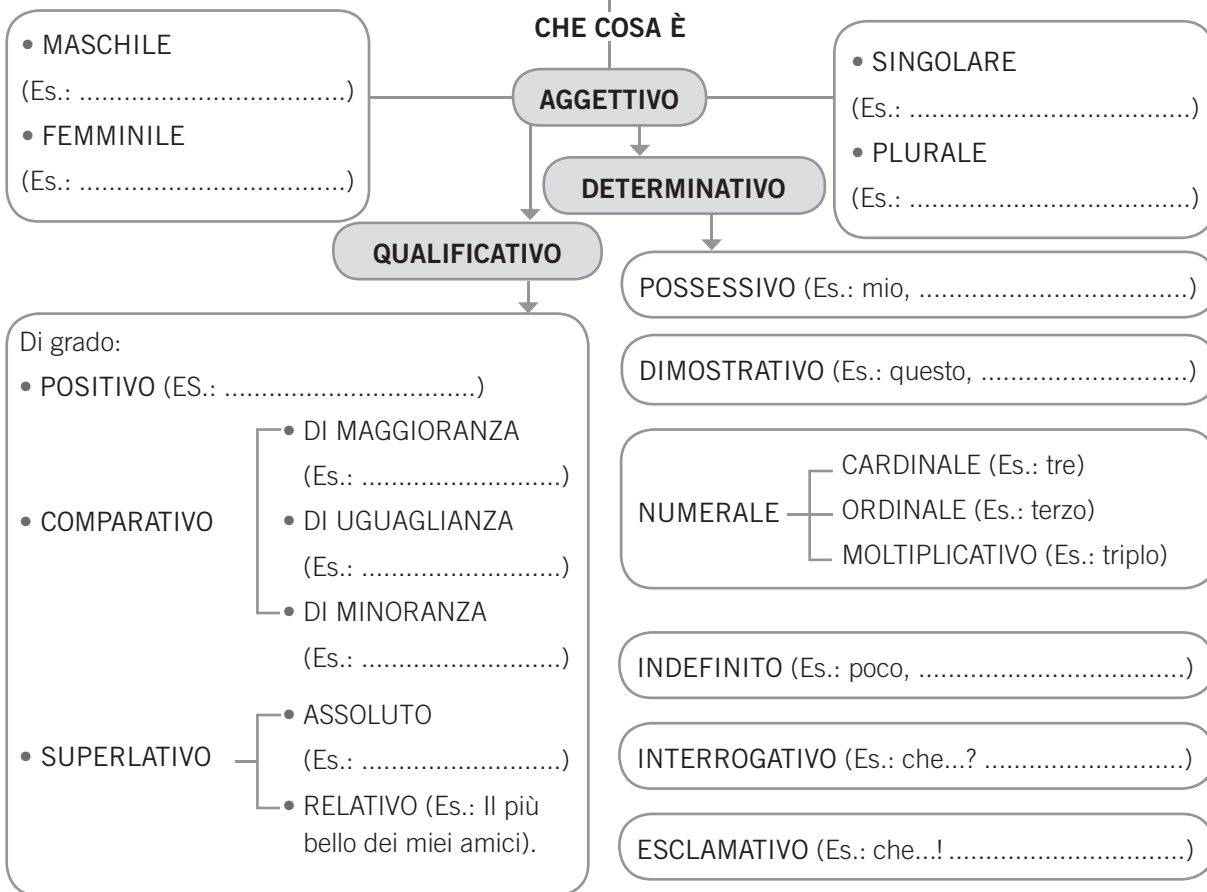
CHE COSA È

AGGETTIVO

• MASCHILE
(Es.: ...................................)
• FEMMINILE
(Es.: ...................................)

• SINGOLARE
(Es.: ...................................)
• PLURALE
(Es.: ...................................)

QUALIFICATIVO

Di grado:
• POSITIVO (ES.: ...................................)
• COMPARATIVO
• DI MAGGIORANZA (Es.: ...........................)
• DI UGUAGLIANZA (Es.: ...........................)
• DI MINORANZA (Es.: ...........................)
• SUPERLATIVO
• ASSOLUTO (Es.: ...........................)
• RELATIVO (Es.: Il più bello dei miei amici).

DETERMINATIVO

POSSESSIVO (Es.: mio, ...................................)

DIMOSTRATIVO (Es.: questo, ...........................)

NUMERALE
CARDINALE (Es.: tre)
ORDINALE (Es.: terzo)
MOLTIPLICATIVO (Es.: triplo)

INDEFINITO (Es.: poco, ...................................)

INTERROGATIVO (Es.: che...? ...........................)

ESCLAMATIVO (Es.: che...! ...............................)